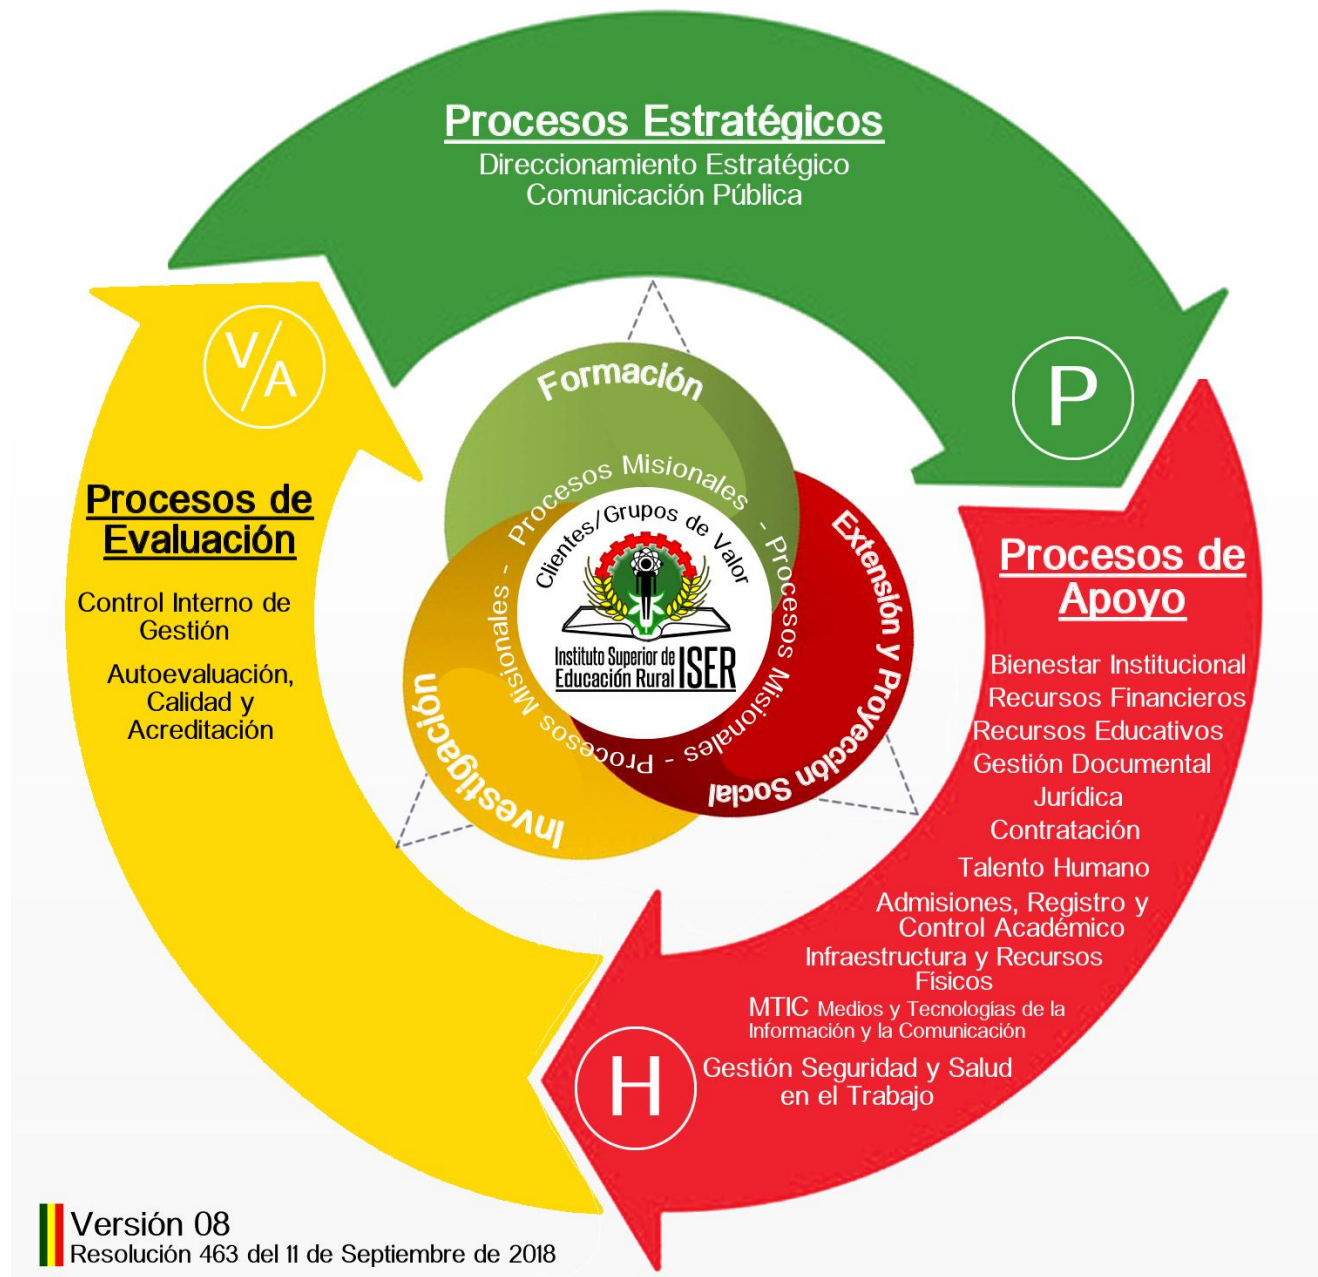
Procesos Estratégicos
Direccionamiento Estratégico
Comunicación Pública

V/A

P

Procesos de Evaluación

Control Interno de Gestión

Autoevaluación, Calidad y Acreditación

Formación

Procesos Misionales - Procesos Misionales - Procesos Misionales -

Clientes/Grupos de Valor

Instituto Superior de Educación Rural ISER

Extensión y Proyección Social

Investigación

Procesos de Apoyo

Bienestar Institucional
Recursos Financieros
Recursos Educativos
Gestión Documental
Jurídica
Contratación
Talento Humano
Admisiones, Registro y Control Académico
Infraestructura y Recursos Físicos
MTIC Medios y Tecnologías de la Información y la Comunicación
Gestión Seguridad y Salud en el Trabajo

H

Versión 08
Resolución 463 del 11 de Septiembre de 2018